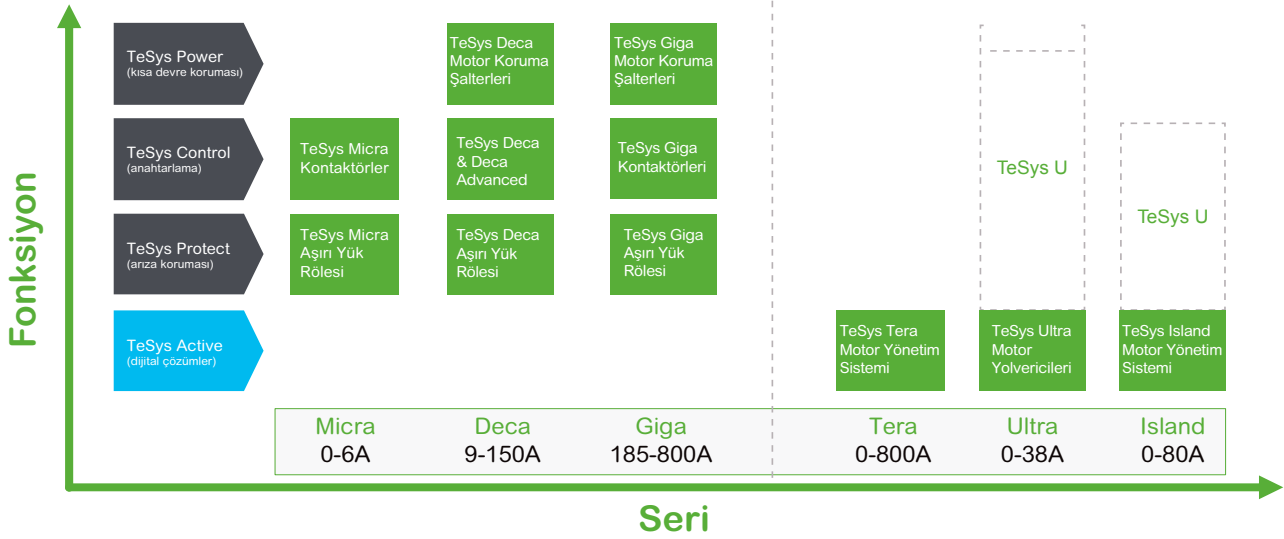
Fonksiyon

TeSys Power
(kısa devre koruması)

TeSys Control
(anahtarlama)

TeSys Protect
(arıza koruması)

TeSys Active
(dijital çözümler)

TeSys Deca Motor Koruma Şalterleri

TeSys Giga Motor Koruma Şalterleri

TeSys Micra Kontaktörler

TeSys Deca & Deca Advanced

TeSys Giga Kontaktörleri

TeSys U

TeSys U

TeSys Micra Aşırı Yük Rölesi

TeSys Deca Aşırı Yük Rölesi

TeSys Giga Aşırı Yük Rölesi

TeSys Tera Motor Yönetim Sistemi

TeSys Ultra Motor Yolvericileri

TeSys Island Motor Yönetim Sistemi

| Micra | Deca | Giga | Tera | Ultra | Island |
|---|---|---|---|---|---|
| 0-6A | 9-150A | 185-800A | 0-800A | 0-38A | 0-80A |

Seri